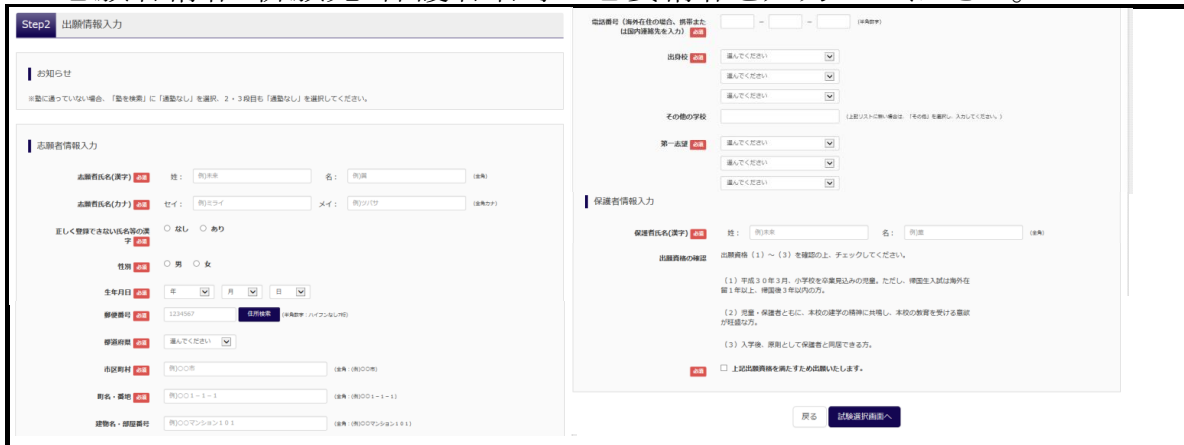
Step2 出願情報入力

お知らせ

※塾に通っていない場合、「塾を検索」に「通塾なし」を選択、2・3段目も「通塾なし」を選択してください。

志願者情報入力

志願者氏名(漢字) 必須 姓： 例)未来 名： 例)輝 (全角)

志願者氏名(カナ) 必須 セイ： 例)ミライ メイ： 例)ヒカリ (全角カナ)

正しく登録できない氏名等の漢字 必須 ○ なし ○ あり

性別 必須 ○ 男 ○ 女

生年月日 必須 年 月 日

郵便番号 必須 1234567 住所検索 (半角数字・ハイフンなし7桁)

都道府県 必須 選んでください

市区町村 必須 例)○○市 (全角：例)○○市)

町名・番地 必須 例)○○1－1－1 (全角：例)○○1－1－1)

建物名・部屋番号 例)○○マンション101 (全角：例)○○マンション101)

電話番号（海外在住の場合、携帯または国内連絡先を入力） 必須 － － (半角数字)

出身校 必須 選んでください
選んでください
選んでください

その他の学校 (上記リストに無い場合は、「その他」を選択し、入力してください。)

第一志望 必須 選んでください
選んでください
選んでください

保護者情報入力

保護者氏名(漢字) 必須 姓： 例)未来 名： 例)薫 (全角)

出願資格の確認 出願資格（1）～（3）を確認の上、チェックしてください。

（1）平成３０年３月、小学校を卒業見込みの児童。ただし、帰国生入試は海外在留１年以上、帰国後３年以内の方。

（2）児童・保護者ともに、本校の建学の精神に共鳴し、本校の教育を受ける意欲が旺盛な方。

（3）入学後、原則として保護者と同居できる方。

必須 □ 上記出願資格を満たすため出願いたします。

戻る 試験選択画面へ